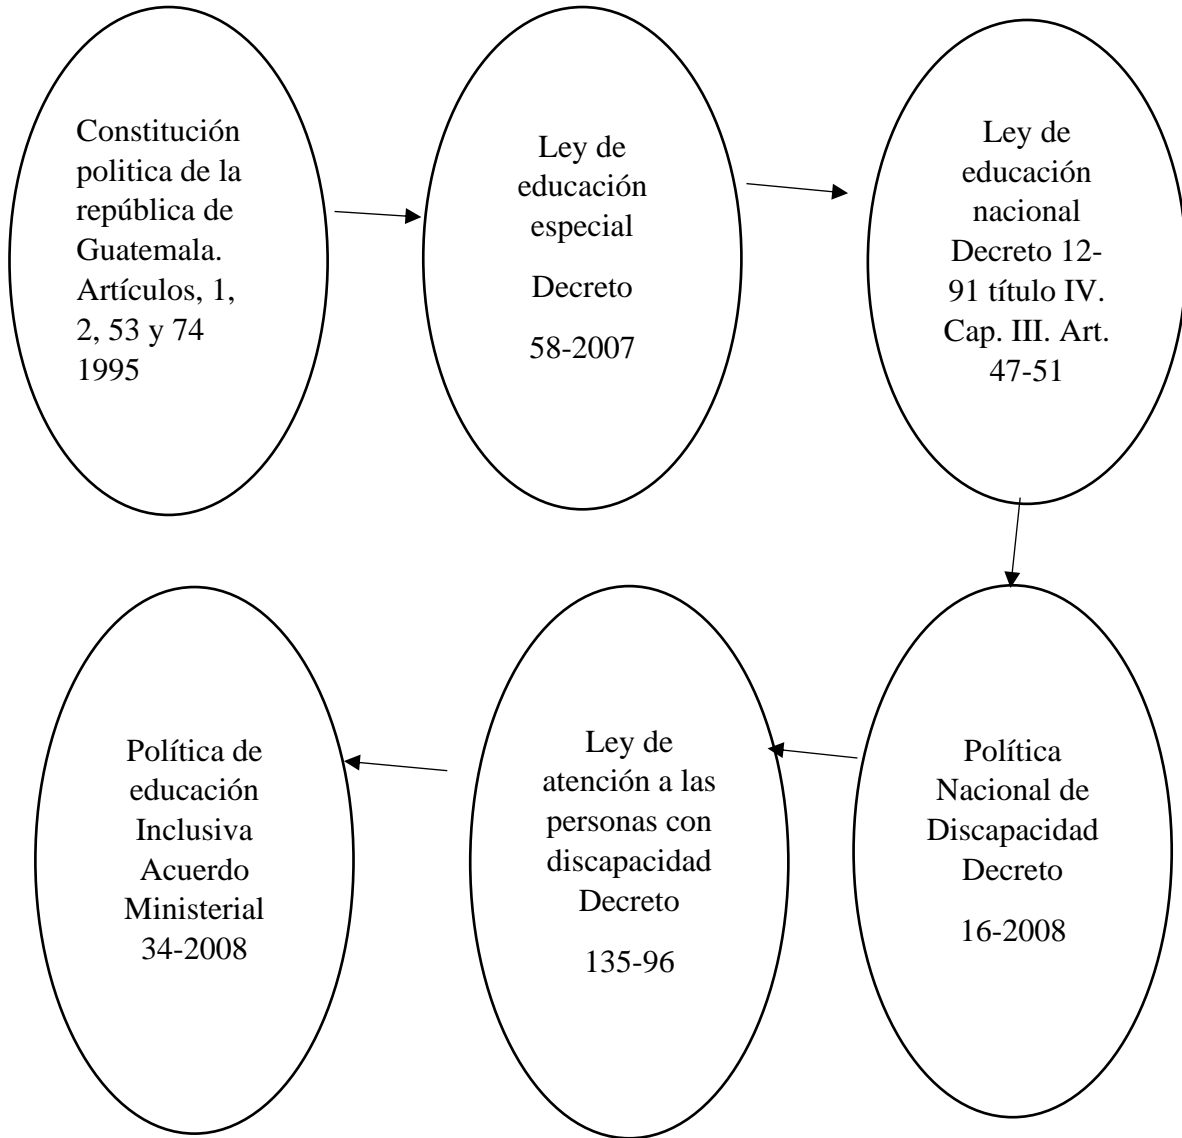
Constitución politica de la república de Guatemala. Artículos, 1, 2, 53 y 74 1995

Ley de educación especial

Decreto

58-2007

Ley de educación nacional Decreto 12-91 título IV. Cap. III. Art. 47-51

Política Nacional de Discapacidad Decreto

16-2008

Ley de atención a las personas con discapacidad Decreto

135-96

Política de educación Inclusiva Acuerdo Ministerial 34-2008